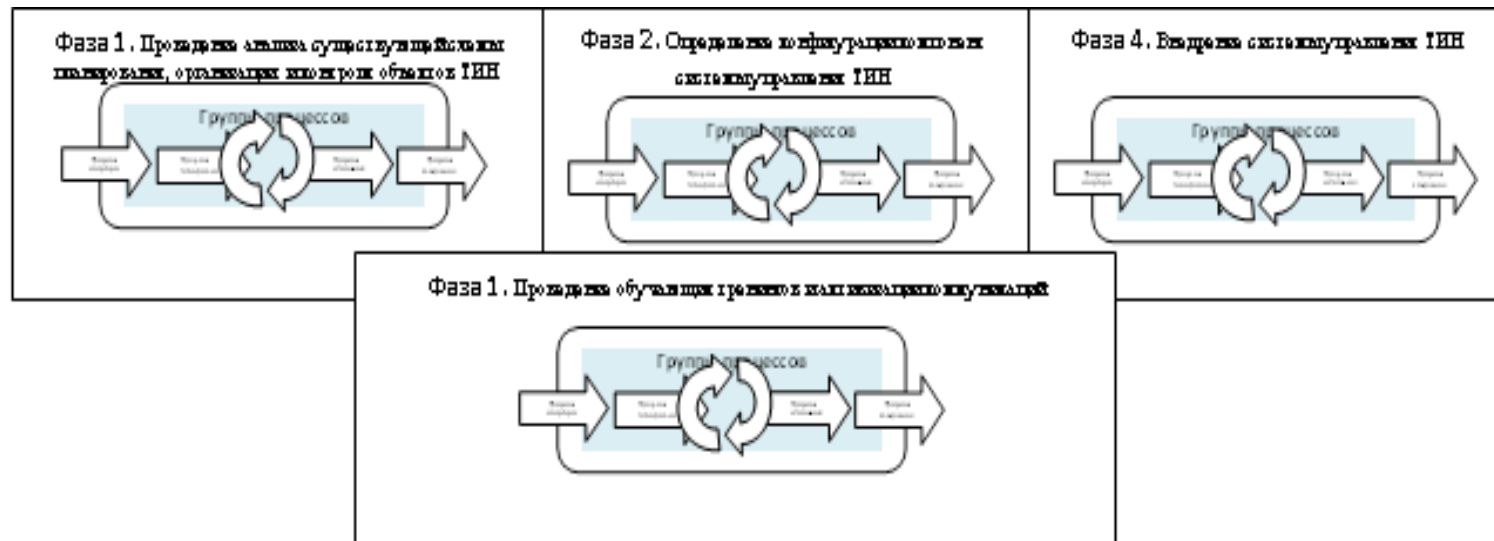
Фаза 1. Проведение анализа существующей системы планирования, организации и контроля объектов ТИН

Группа процессов

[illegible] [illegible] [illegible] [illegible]

Фаза 2. Определение конфигурации новой системы управления ТИН

Группа процессов

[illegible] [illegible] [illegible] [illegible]

Фаза 4. Внедрение системы управления ТИН

Группа процессов

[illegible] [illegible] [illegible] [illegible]

Фаза 1. Проведение обучения и тренингов для персонала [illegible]

Группа процессов

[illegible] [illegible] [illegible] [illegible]